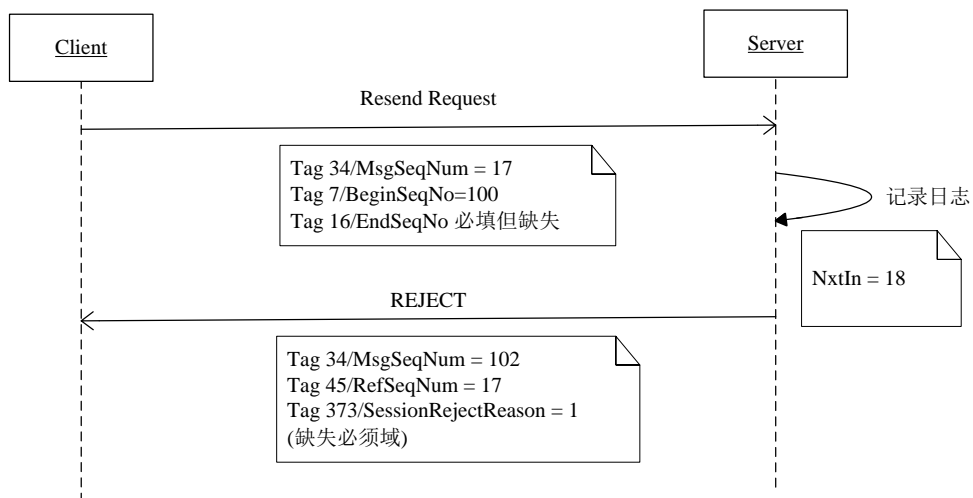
Client

Server

Resend Request

Tag 34/MsgSeqNum = 17
Tag 7/BeginSeqNo=100
Tag 16/EndSeqNo 必填但缺失

记录日志

NxtIn = 18

REJECT

Tag 34/MsgSeqNum = 102
Tag 45/RefSeqNum = 17
Tag 373/SessionRejectReason = 1
(缺失必须域)